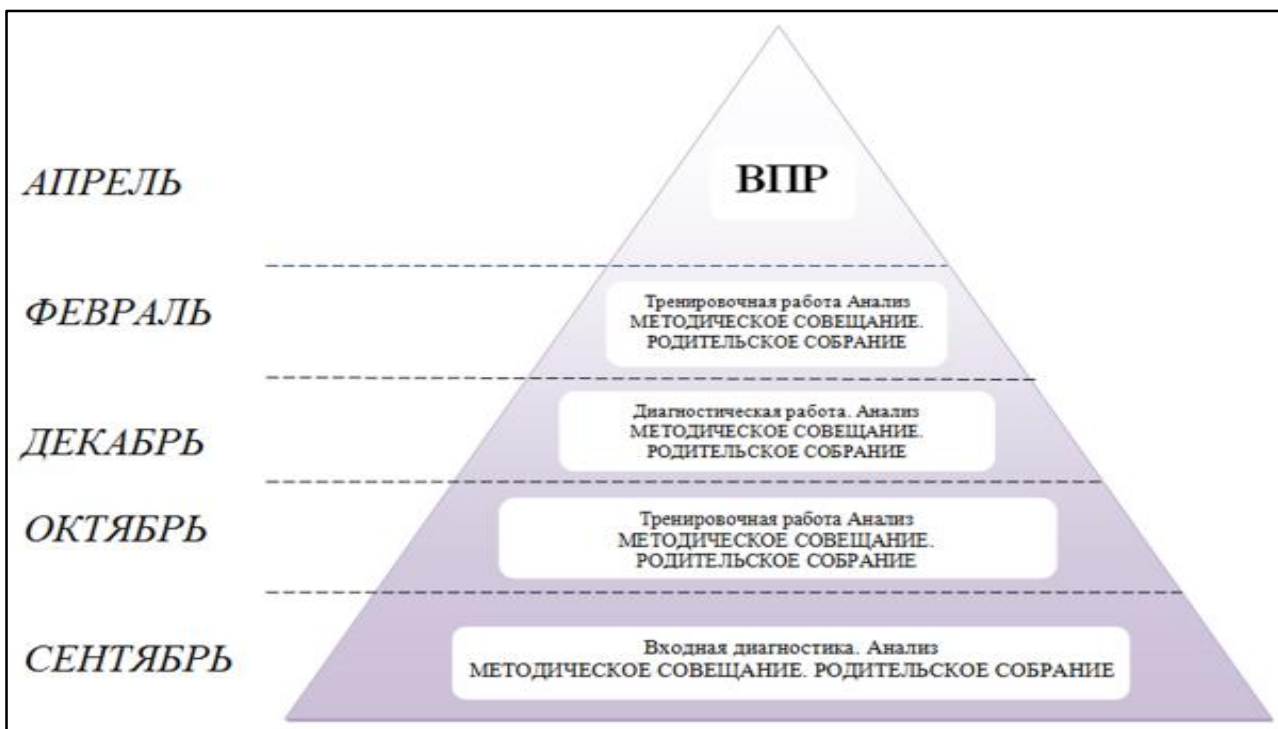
АПРЕЛЬ

ВПР

ФЕВРАЛЬ

Тренировочная работа Анализ МЕТОДИЧЕСКОЕ СОВЕЩАНИЕ. РОДИТЕЛЬСКОЕ СОБРАНИЕ

ДЕКАБРЬ

Диагностическая работа. Анализ МЕТОДИЧЕСКОЕ СОВЕЩАНИЕ. РОДИТЕЛЬСКОЕ СОБРАНИЕ

ОКТЯБРЬ

Тренировочная работа Анализ МЕТОДИЧЕСКОЕ СОВЕЩАНИЕ. РОДИТЕЛЬСКОЕ СОБРАНИЕ

СЕНТЯБРЬ

Входная диагностика. Анализ МЕТОДИЧЕСКОЕ СОВЕЩАНИЕ. РОДИТЕЛЬСКОЕ СОБРАНИЕ